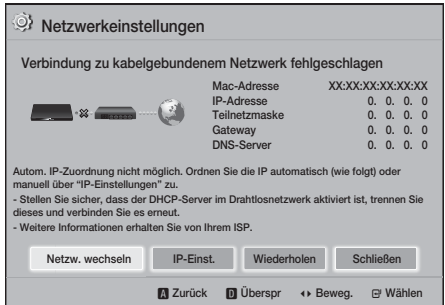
Netzwerkeinstellungen

Verbindung zu kabelgebundenem Netzwerk fehlgeschlagen

| | |
|---|---|
| Mac-Adresse | XX:XX:XX:XX:XX:XX |
| IP-Adresse | 0. 0. 0. 0 |
| Teilnetzmaske | 0. 0. 0. 0 |
| Gateway | 0. 0. 0. 0 |
| DNS-Server | 0. 0. 0. 0 |

Autom. IP-Zuordnung nicht möglich. Ordnen Sie die IP automatisch (wie folgt) oder manuell über "IP-Einstellungen" zu.
- Stellen Sie sicher, dass der DHCP-Server im Drahtlosnetzwerk aktiviert ist, trennen Sie dieses und verbinden Sie es erneut.
- Weitere Informationen erhalten Sie von Ihrem ISP.

Netzw. wechseln
IP-Einst.
Wiederholen
Schließen

A Zurück D Überspr ↔ Beweg. Wählen